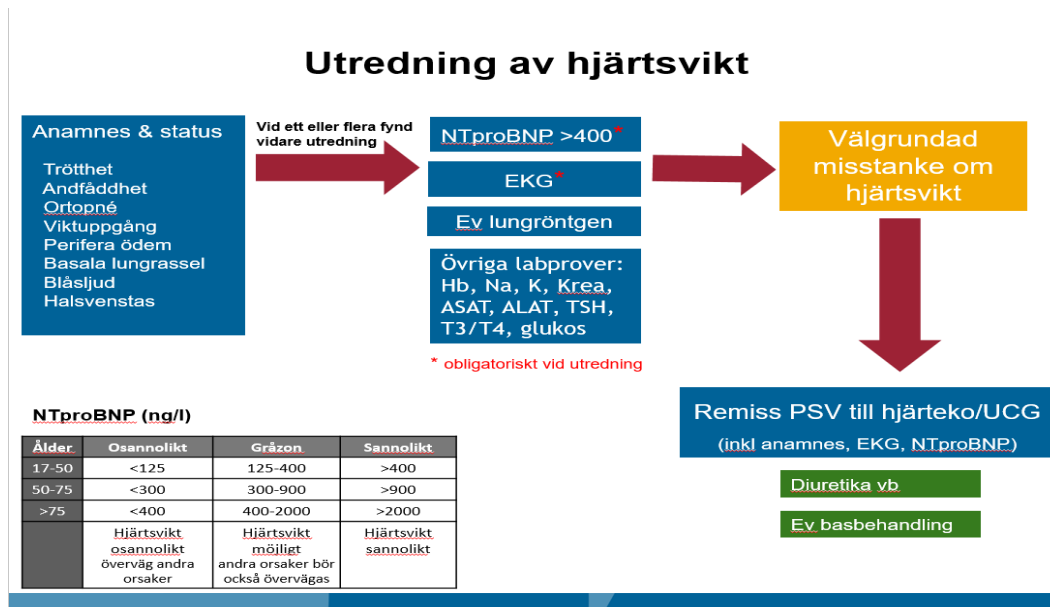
Utredning av hjärtsvikt

Anamnes & status

Trötthet
Andfåddhet
Ortopné
Viktuppgång
Perifera ödem
Basala lungrassel
Blåsljud
Halsvenstas

Vid ett eller flera fynd vidare utredning

NTproBNP >400*

EKG*

Ev lungröntgen

Övriga labprover: Hb, Na, K, Krea, ASAT, ALAT, TSH, T3/T4, glukos

* obligatoriskt vid utredning

Välgrundad misstanke om hjärtsvikt

Remiss PSV till hjärteko/UCG
(inkl anamnes, EKG, NTproBNP)

Diuretika vb

Ev basbehandling

NTproBNP (ng/l)

| Ålder | Osannolikt | Gråzon | Sannolikt |
|---|---|---|---|
| 17-50 | <125 | 125-400 | >400 |
| 50-75 | <300 | 300-900 | >900 |
| >75 | <400 | 400-2000 | >2000 |
| | Hjärtsvikt osannolikt överväg andra orsaker | Hjärtsvikt möjligt andra orsaker bör också övervägas | Hjärtsvikt sannolikt |